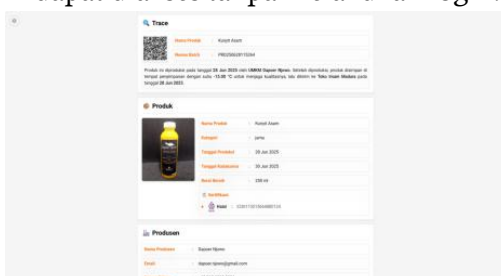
dapat diakses secara publik dan dilengkapi

Trace

Nama Produk : Kunyit Asam

Nomor Batch : PRD2506261115344

Produk ini diproduksi pada tanggal 26 Jun 2025 oleh UMKM Dapoer Njowo. Setelah diproduksi, produk disimpan di tempat penyimpanan dengan suhu -15.00 °C untuk menjaga kualitasnya, lalu dikirim ke Toko Imam Shabara pada tanggal 26 Jun 2025.

Produk

Nama Produk : Kunyit Asam

Kategori : jamu

Tanggal Produksi : 26 Jun 2025

Tanggal Kadaluarsa : 30 Jun 2025

Berat Bersih : 250 ml

Sertifikasi

Halal : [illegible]

Produsen

Nama Produsen : Dapoer Njowo

Email : dapoer.njowo@gmail.com

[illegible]